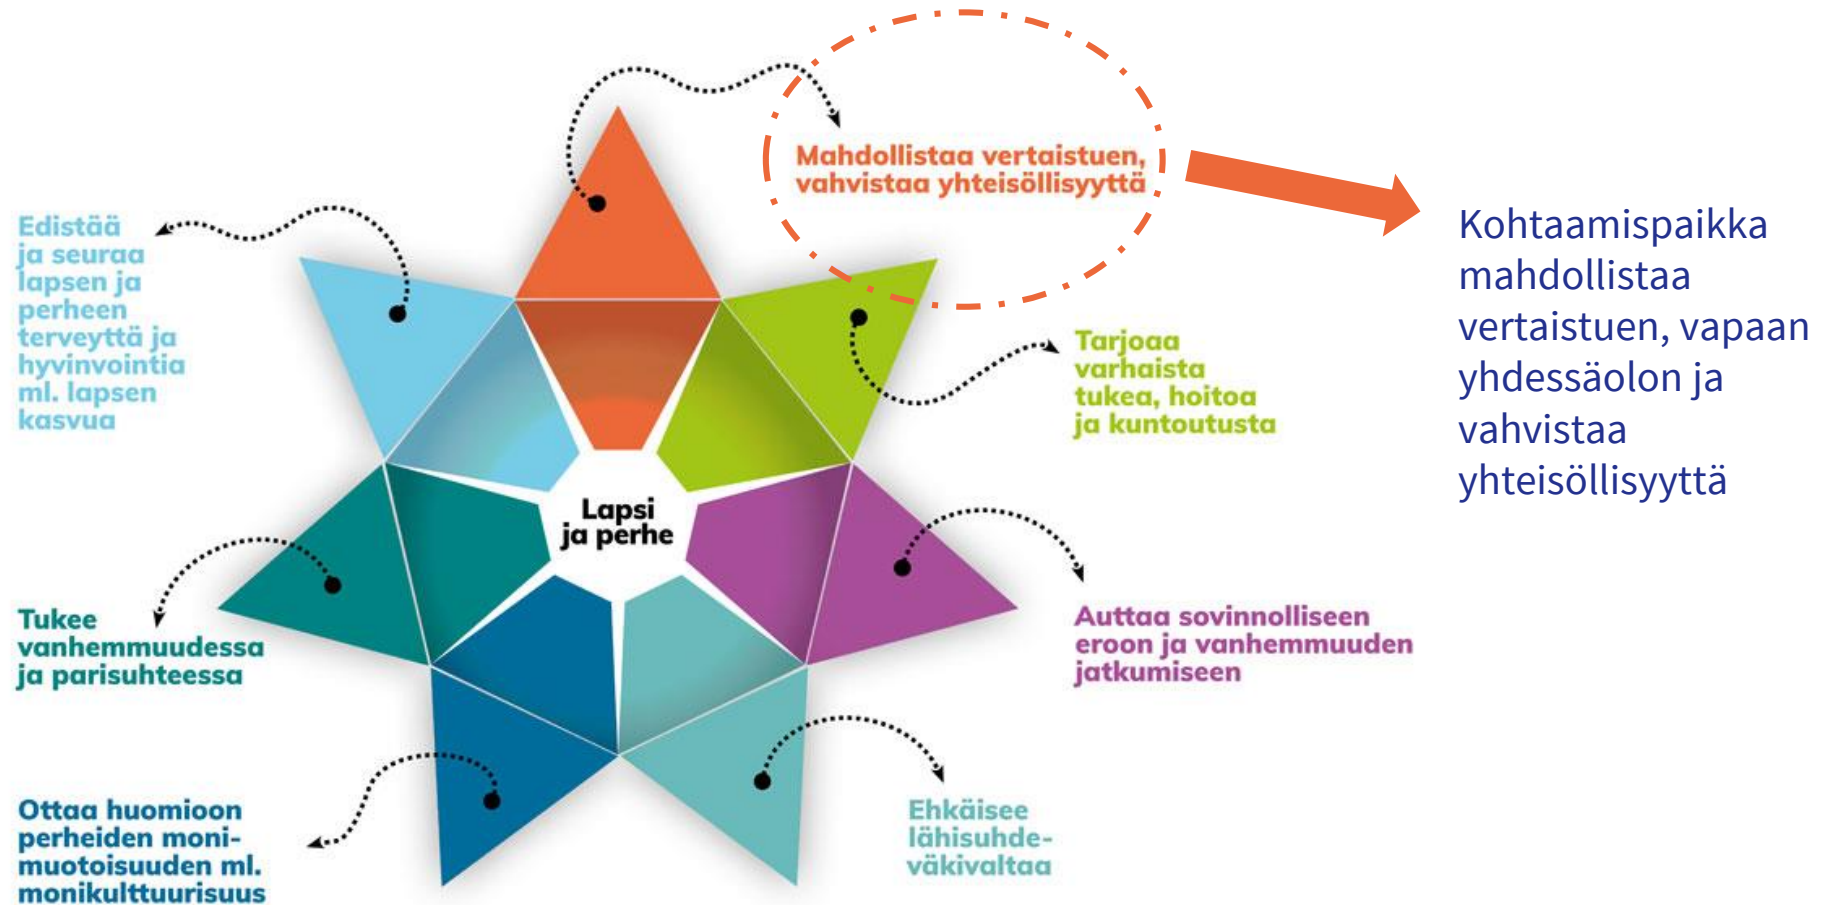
Mahdollistaa vertaistuen, vahvistaa yhteisöllisyyttä

Kohtaamispaikka mahdollistaa vertaistuen, vapaan yhdessäolon ja vahvistaa yhteisöllisyyttä

Edistää ja seuraa lapsen ja perheen terveyttä ja hyvinvointia ml. lapsen kasvua

Tarjoaa varhaista tukea, hoitoa ja kuntoutusta

Lapsi ja perhe

Tukee vanhemmuudessa ja parisuhteessa

Auttaa sovinnolliseen eroon ja vanhemmuuden jatkumiseen

Ottaa huomioon perheiden monimuotoisuuden ml. monikulttuurisuus

Ehkäisee lähisuhdeväkivaltaa